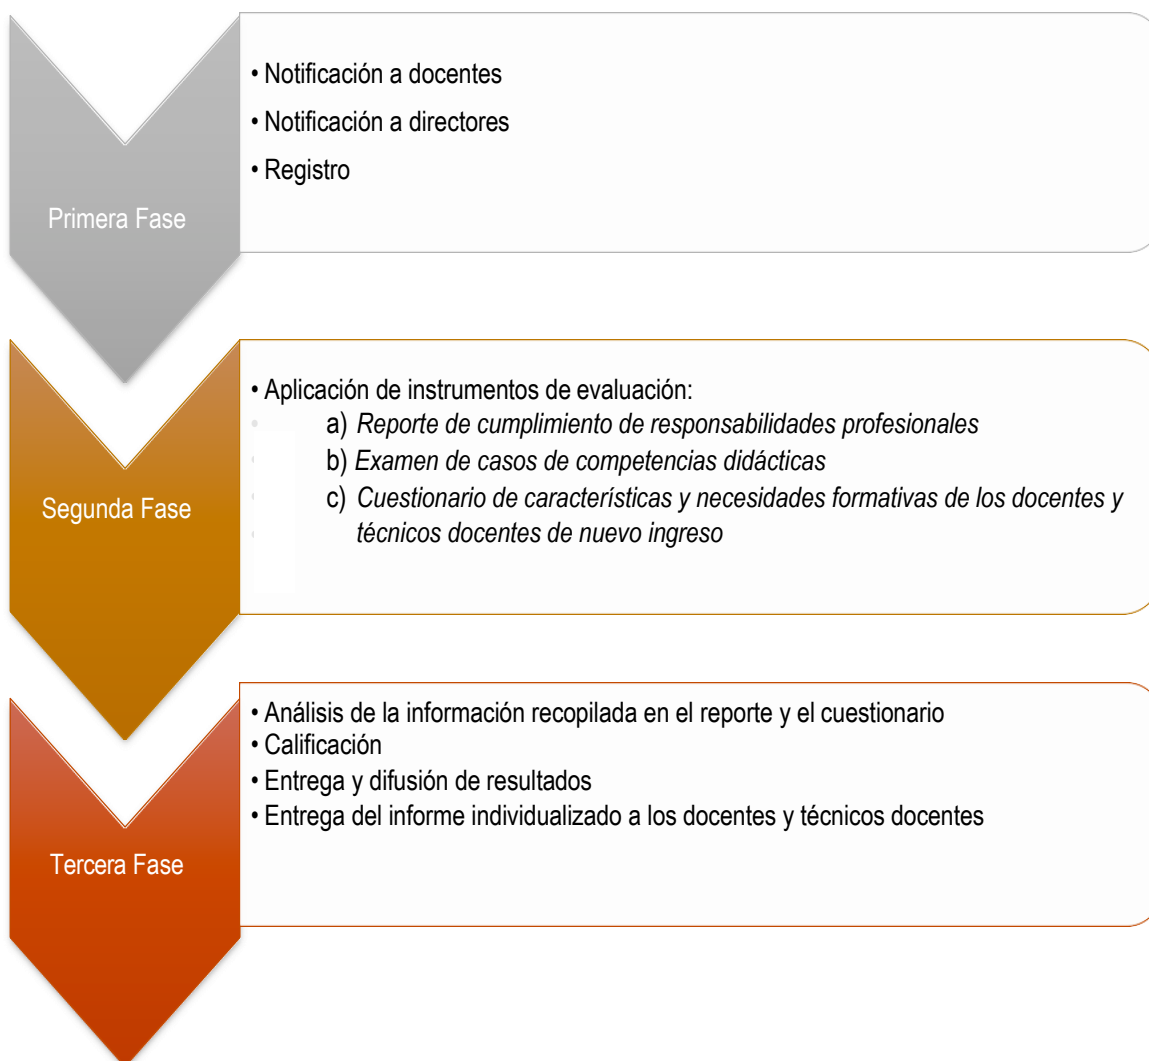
Primera Fase

• Notificación a docentes
• Notificación a directores
• Registro

Segunda Fase

• Aplicación de instrumentos de evaluación:
a) *Reporte de cumplimiento de responsabilidades profesionales*
b) *Examen de casos de competencias didácticas*
c) *Cuestionario de características y necesidades formativas de los docentes y técnicos docentes de nuevo ingreso*

Tercera Fase

• Análisis de la información recopilada en el reporte y el cuestionario
• Calificación
• Entrega y difusión de resultados
• Entrega del informe individualizado a los docentes y técnicos docentes